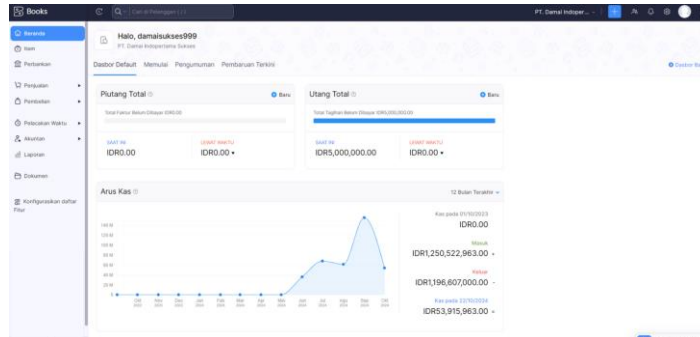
Books

Q Cari di Pelanggan (/)

PT. Damai Indoper...

Beranda
Item
Perbankan
Penjualan
Pembelian
Pelacakan Waktu
Akuntan
Laporan
Dokumen
Konfigurasikan daftar Fitur

Halo, damaisukses999
PT. Damai Indopertama Sukses

Dasbor Default Memulai Pengumuman Pembaruan Terkini

Dasbor Ba

Piutang Total
Baru
Total Faktur Belum Dibayar IDR0.00
SAAT INI
IDR0.00
LEWAT WAKTU
IDR0.00

Utang Total
Baru
Total Tagihan Belum Dibayar IDR5,000,000.00
SAAT INI
IDR5,000,000.00
LEWAT WAKTU
IDR0.00

Arus Kas
12 Bulan Terakhir

Kas pada 01/10/2023
IDR0.00
Masuk
IDR1,250,522,963.00 +
Keluar
IDR1,196,607,000.00 -
Kas pada 22/10/2024
IDR53,915,963.00 =

140 M
120 M
100 M
80 M
60 M
40 M
20 M
0

Okt 2023
Nov 2023
Des 2023
Jan 2024
Feb 2024
Mar 2024
Apr 2024
Mei 2024
Jun 2024
Jul 2024
Agu 2024
Sep 2024
Okt 2024